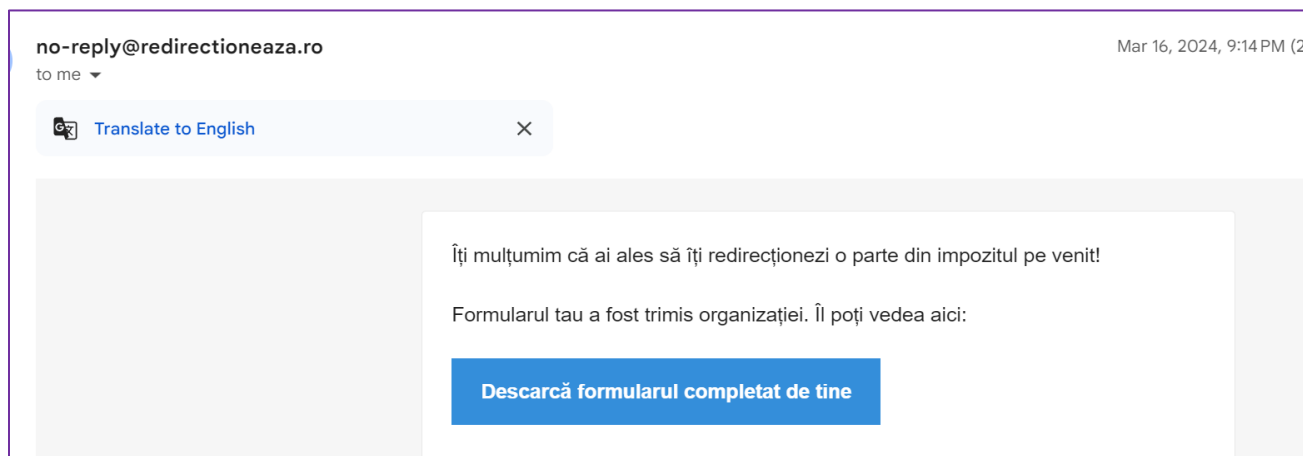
no-reply@redirectioneaza.ro

to me

Mar 16, 2024, 9:14 PM (2

Translate to English

Îți mulțumim că ai ales să îți redirecționezi o parte din impozitul pe venit!

Formularul tau a fost trimis organizației. Îl poți vedea aici:

Descarcă formularul completat de tine